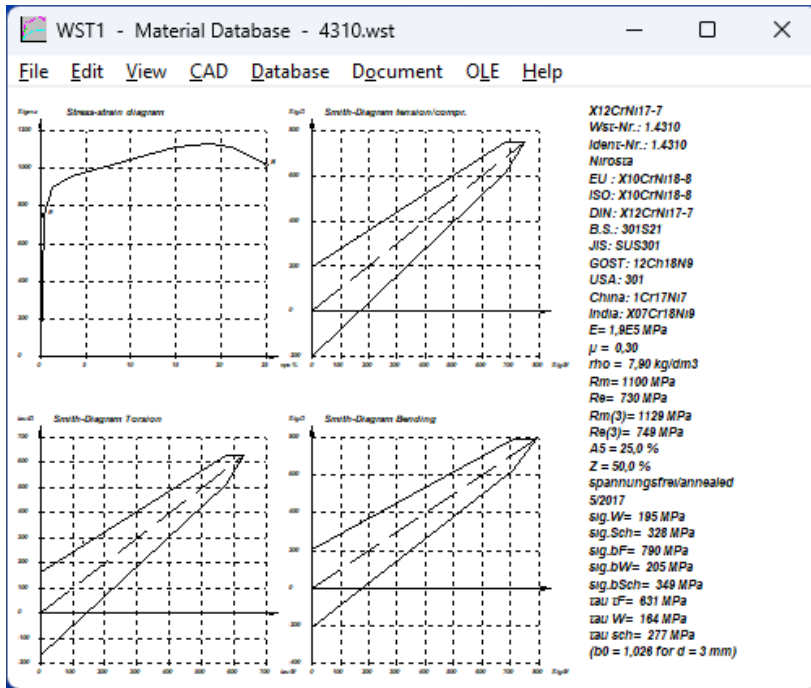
WST1 - Material Database - 4310.wst

File Edit View CAD Database Document OLE Help

Stress-strain diagram

Smith-Diagram tension/compr.

Smith-Diagram Torsion

Smith-Diagram Bending

X12CrNi17-7
Wst-Nr.: 1.4310
Ident-Nr.: 1.4310
Nirosta
EU : X10CrNi18-8
ISO: X10CrNi18-8
DIN: X12CrNi17-7
B.S.: 301S21
JIS: SUS301
GOST: 12Ch18N9
USA: 301
China: 1Cr17Ni7
India: X07Cr18Ni9
E= 1,9E5 MPa
$\mu$ = 0,30
rho = 7,90 kg/dm3
Rm= 1100 MPa
Re= 730 MPa
Rm(3)= 1129 MPa
Re(3)= 749 MPa
A5 = 25,0 %
Z = 50,0 %
spannungsfrei/annealed
5/2017
sig.W= 195 MPa
sig.Sch= 328 MPa
sig.bF= 790 MPa
sig.bW= 205 MPa
sig.bSch= 349 MPa
tau tF= 631 MPa
tau W= 164 MPa
tau sch= 277 MPa
(b0 = 1,026 for d = 3 mm)